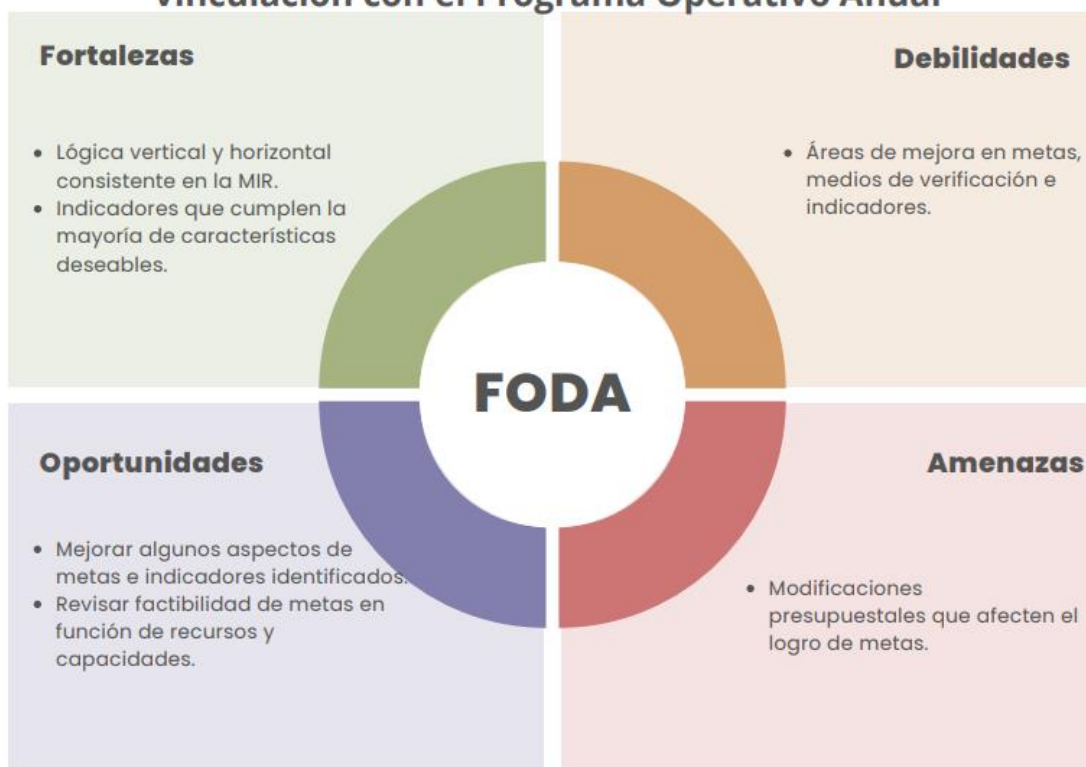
Vinculación con el Programa Operativo Anual

Fortalezas

• Lógica vertical y horizontal consistente en la MIR.
• Indicadores que cumplen la mayoría de características deseables.

Debilidades

• Áreas de mejora en metas, medios de verificación e indicadores.

FODA

Oportunidades

• Mejorar algunos aspectos de metas e indicadores identificados.
• Revisar factibilidad de metas en función de recursos y capacidades.

Amenazas

• Modificaciones presupuestales que afecten el logro de metas.